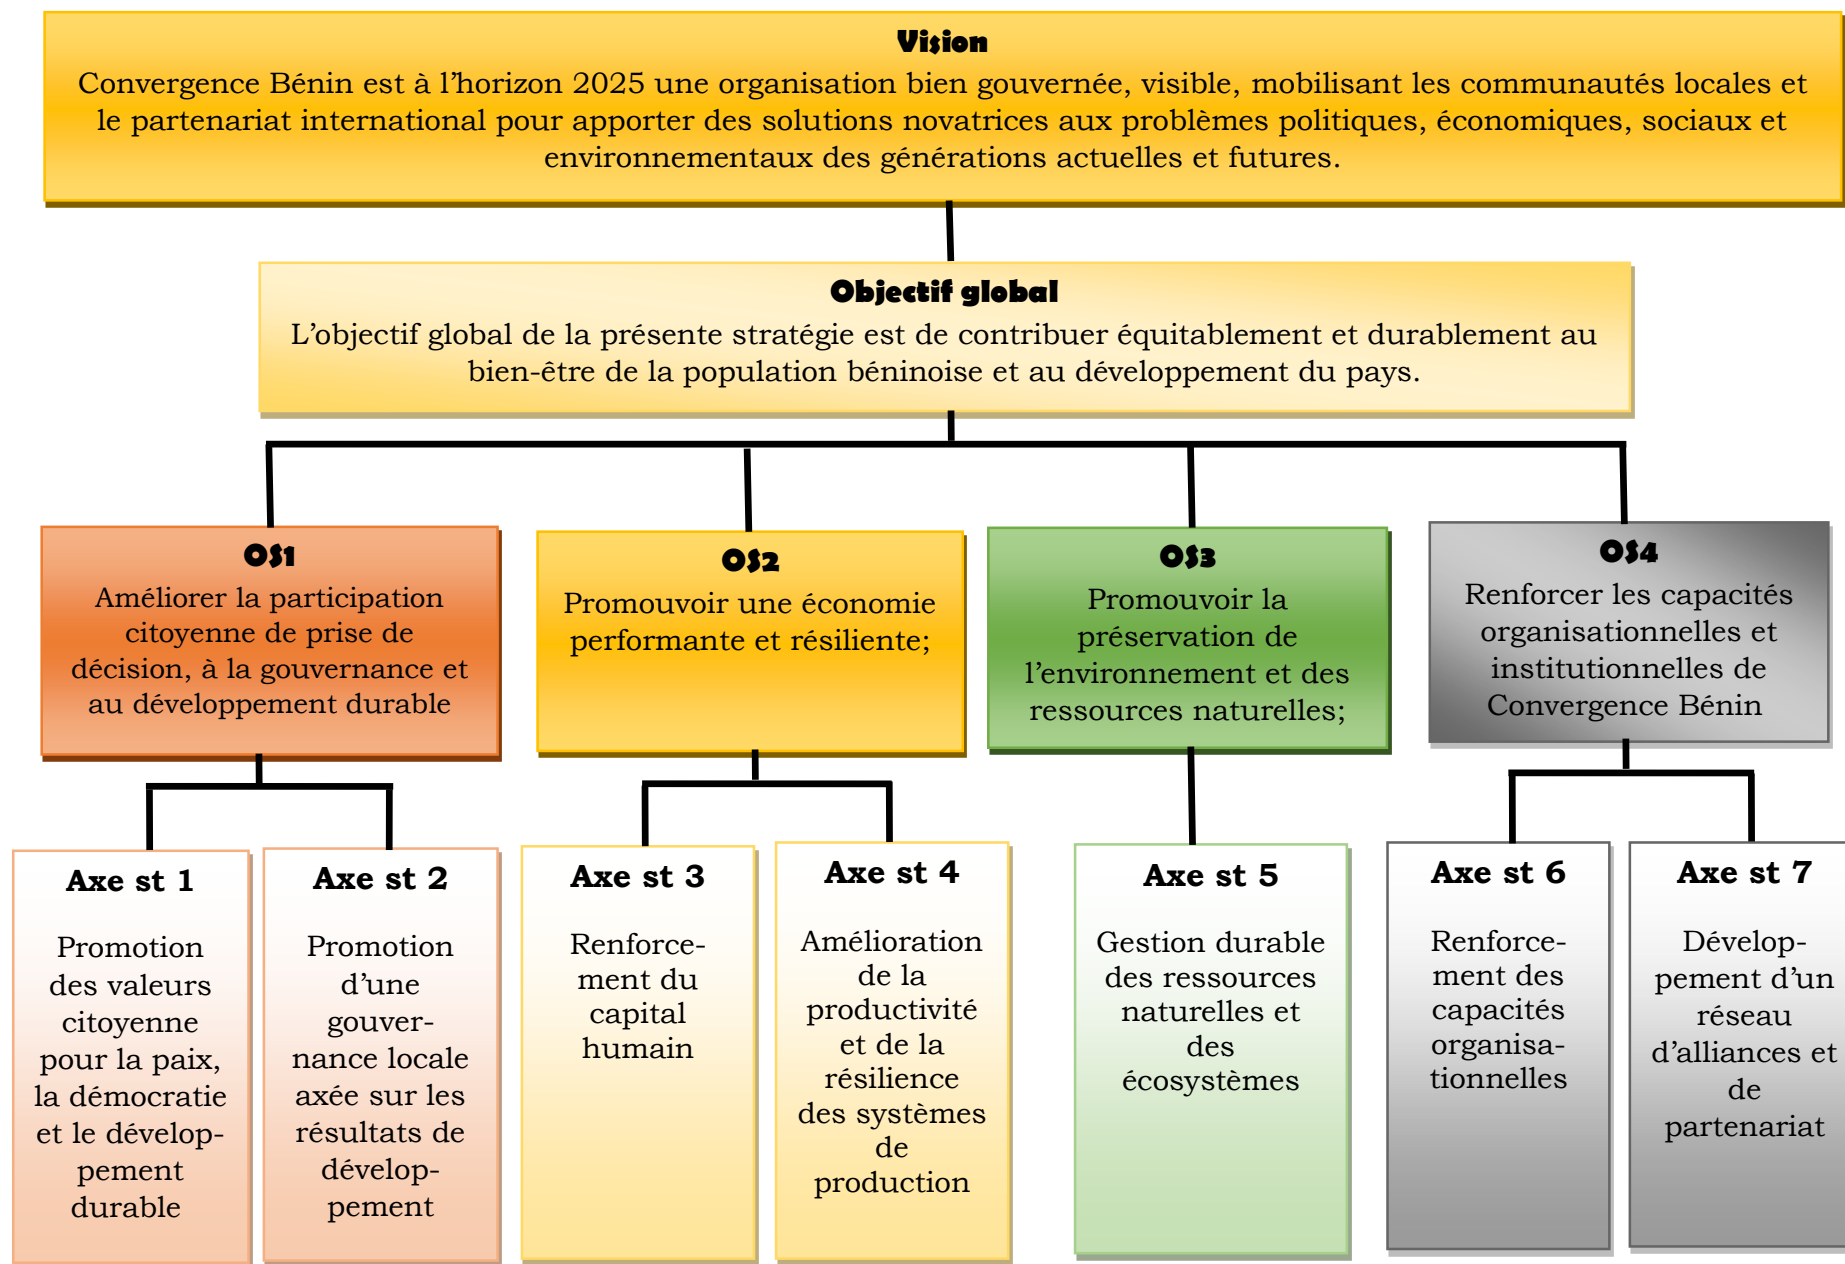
Vision
Convergence Bénin est à l'horizon 2025 une organisation bien gouvernée, visible, mobilisant les communautés locales et le partenariat international pour apporter des solutions novatrices aux problèmes politiques, économiques, sociaux et environnementaux des générations actuelles et futures.

Objectif global
L'objectif global de la présente stratégie est de contribuer équitablement et durablement au bien-être de la population béninoise et au développement du pays.

OS1
Améliorer la participation citoyenne de prise de décision, à la gouvernance et au développement durable

OS2
Promouvoir une économie performante et résiliente;

OS3
Promouvoir la préservation de l'environnement et des ressources naturelles;

OS4
Renforcer les capacités organisationnelles et institutionnelles de Convergence Bénin

Axe st 1
Promotion des valeurs citoyenne pour la paix, la démocratie et le développement durable

Axe st 2
Promotion d'une gouvernance locale axée sur les résultats de développement

Axe st 3
Renforcement du capital humain

Axe st 4
Amélioration de la productivité et de la résilience des systèmes de production

Axe st 5
Gestion durable des ressources naturelles et des écosystèmes

Axe st 6
Renforcement des capacités organisationnelles

Axe st 7
Développement d'un réseau d'alliances et de partenariat